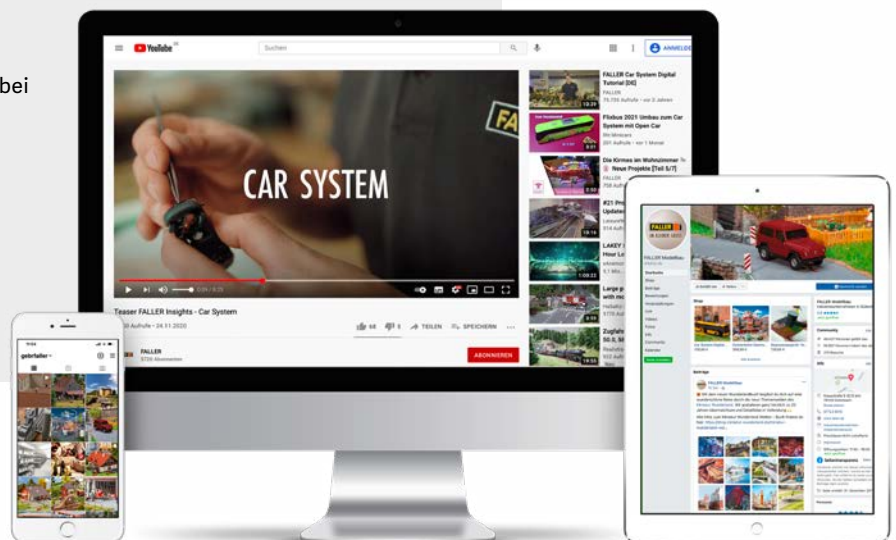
bei

YouTube

Suchen

ANMELDEN

CAR SYSTEM

FAL

Teaser FALLER Insights - Car System

Aufrufe • 24.11.2020

68

TEILEN

SPEICHERN

FALLER

Abonnenten

ABONNIEREN

FALLER Car System Digital Tutorial [DE]

FALLER

Flixbus 2021 Umbau zum Car System mit Open Car

Die Kirmes im Wohnzimmer Neue Projekte [Teil 5/7]

FALLER

#21

LAKEY

Large

Zugfahrt

gebrfaller

FALLER

FALLER Modellbau

Beiträge

Shop

Community